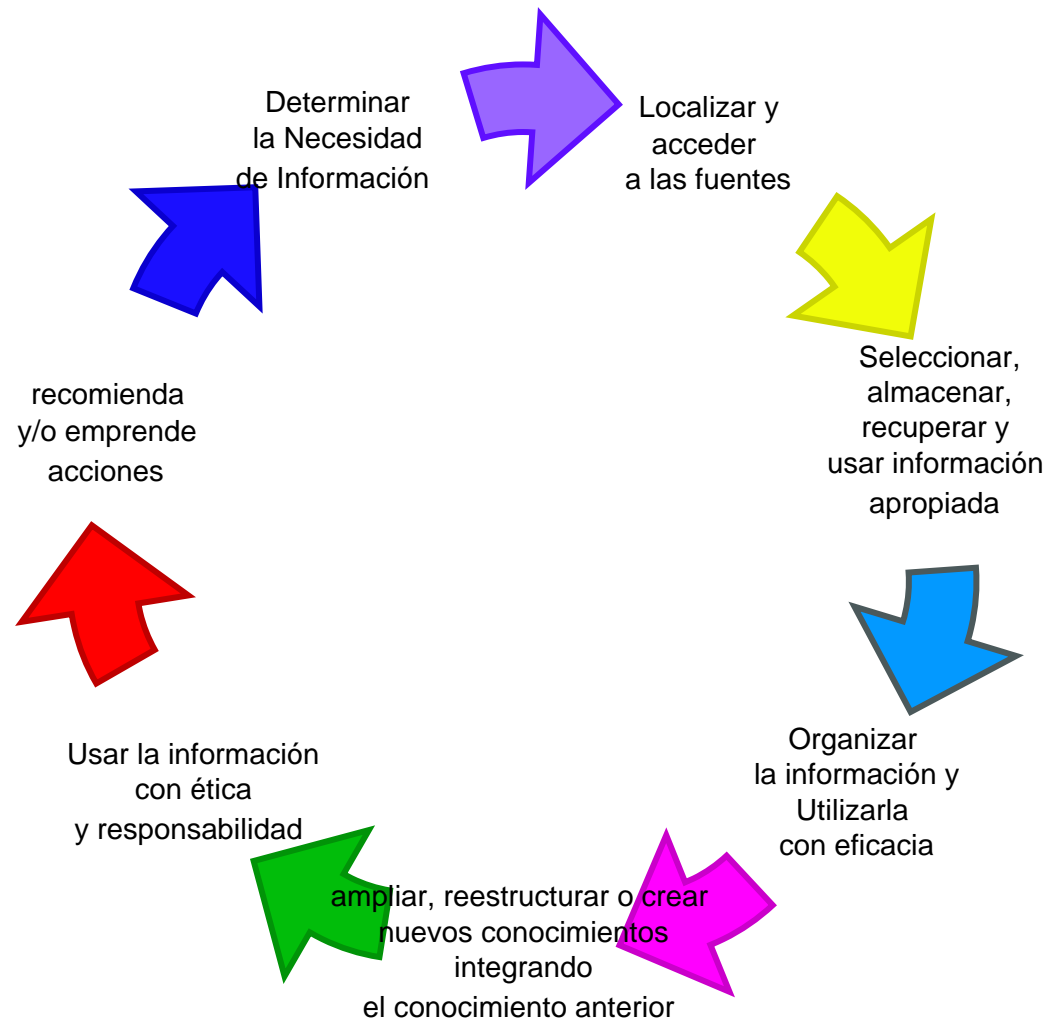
Determinar
la Necesidad
de Información

Localizar y
acceder
a las fuentes

Seleccionar,
almacenar,
recuperar y
usar información
apropiada

Organizar
la información y
Utilizarla
con eficacia

ampliar, reestructurar o crear
nuevos conocimientos
integrando
el conocimiento anterior

Usar la información
con ética
y responsabilidad

recomienda
y/o emprende
acciones